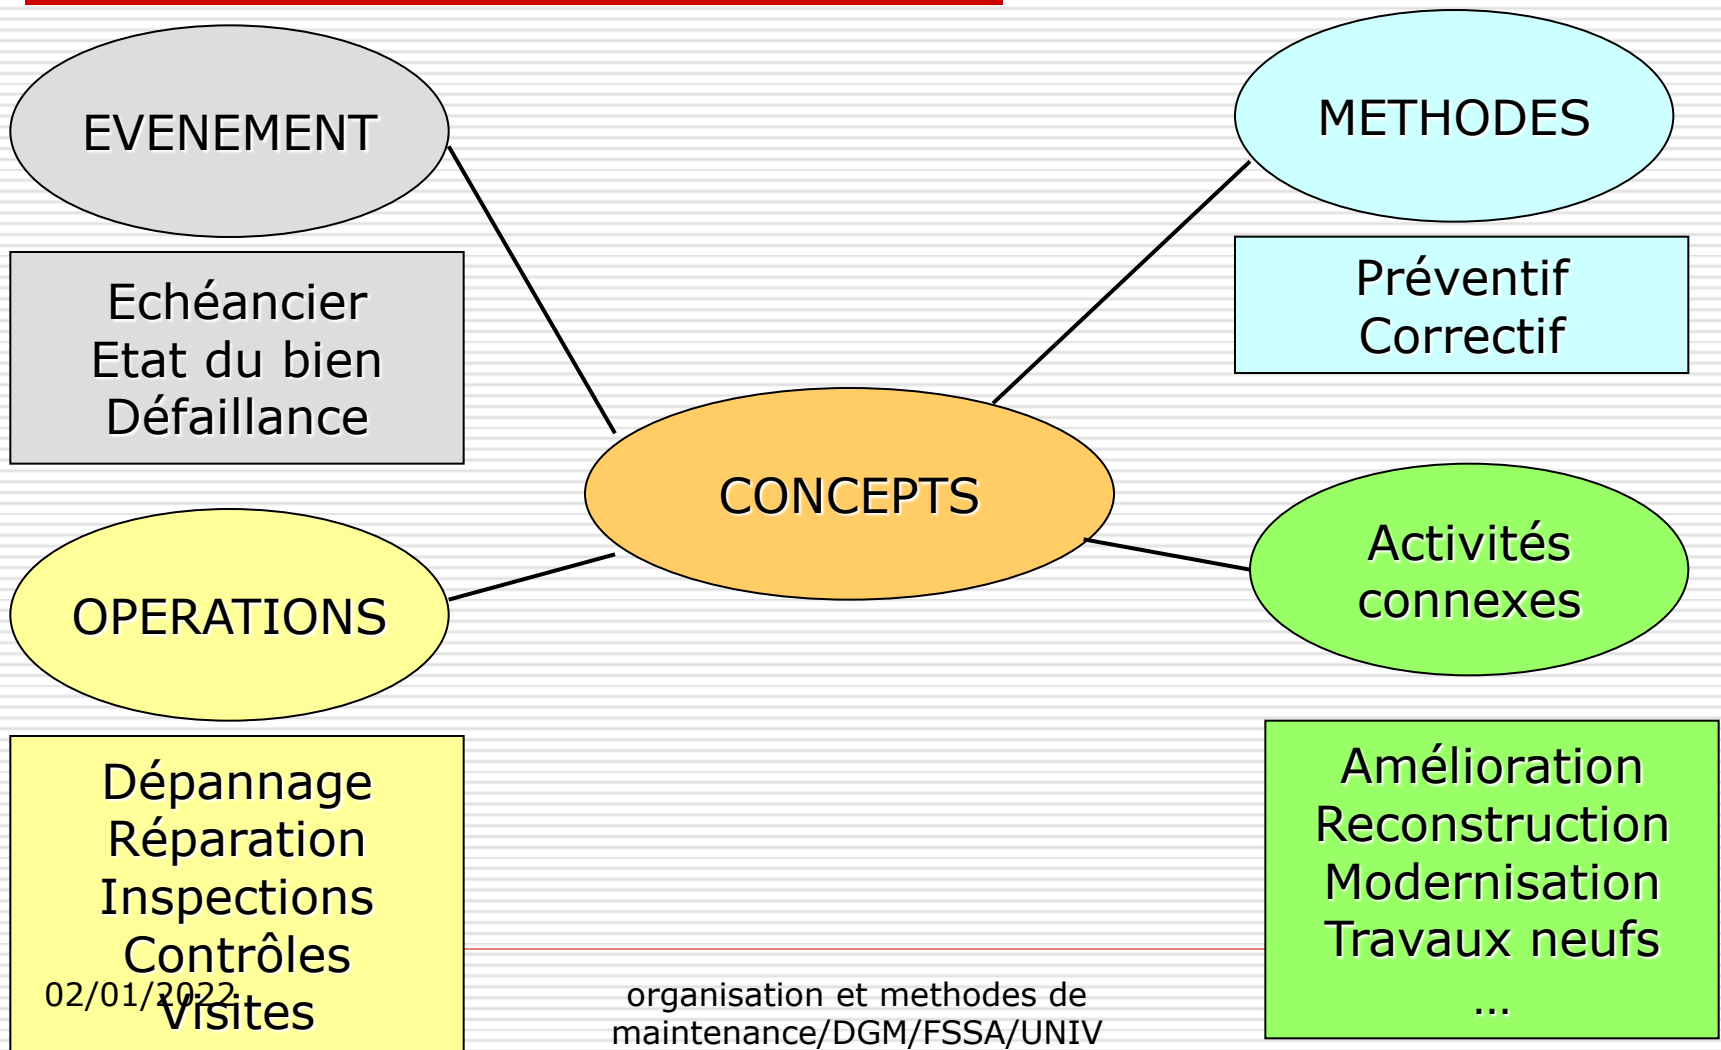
EVENEMENT

Echéancier
Etat du bien
Défaillance

METHODES

Préventif
Correctif

CONCEPTS

OPERATIONS

Activités connexes

Dépannage
Réparation
Inspections
Contrôles
Visites

Amélioration
Reconstruction
Modernisation
Travaux neufs
…

02/01/2022

organisation et methodes de maintenance/DGM/FSSA/UNIV